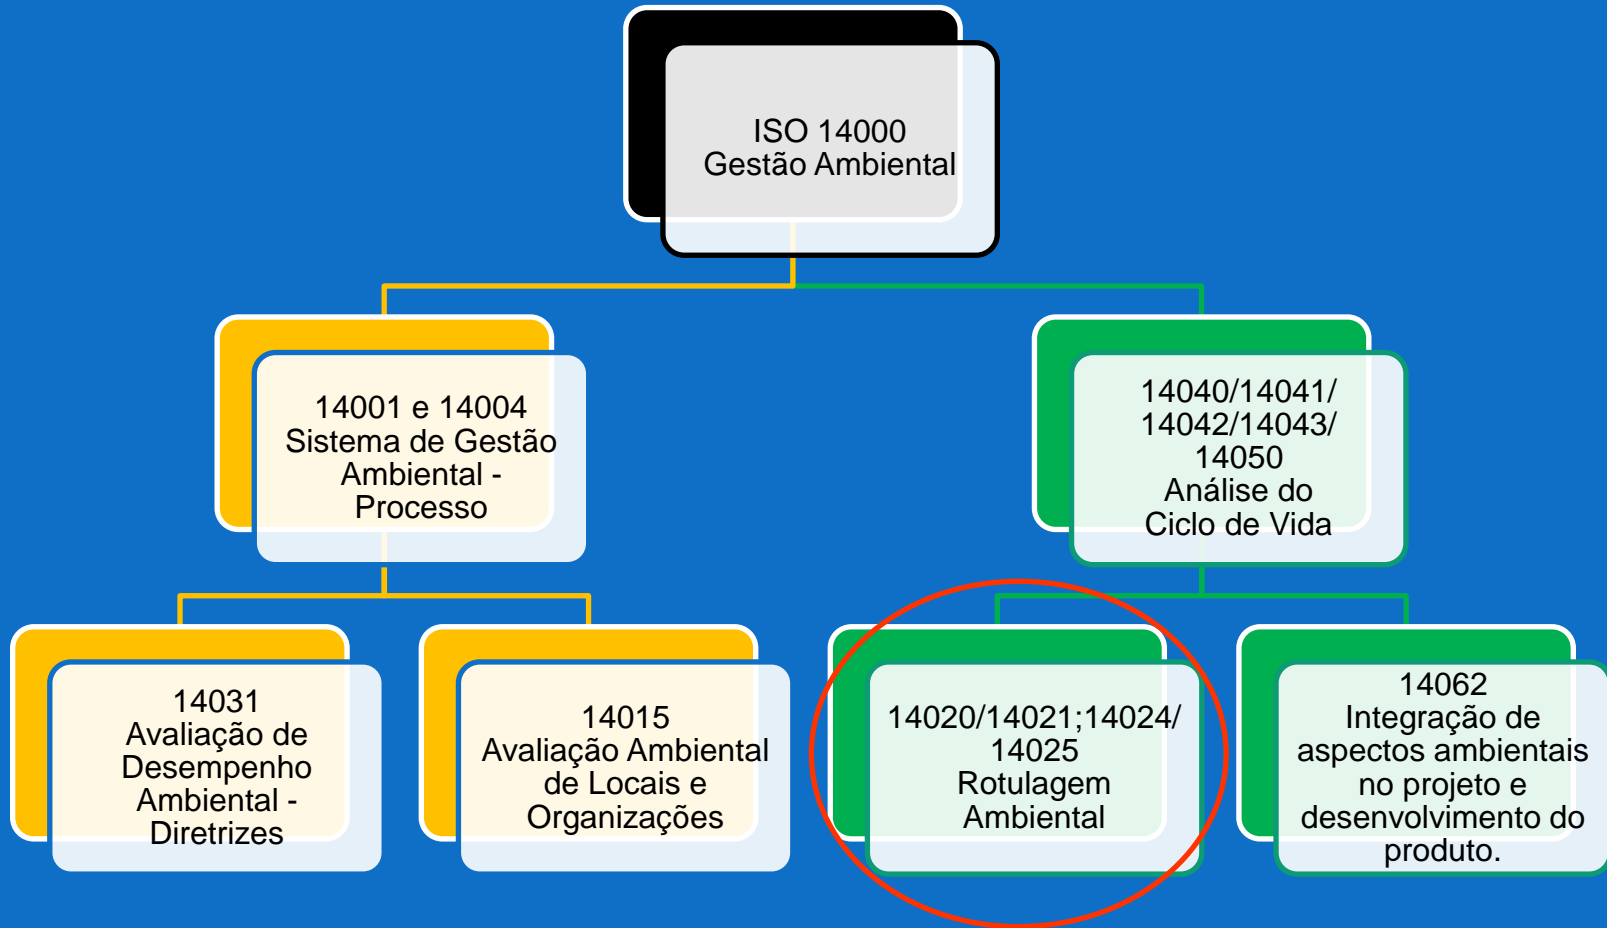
ISO 14000
Gestão Ambiental

14001 e 14004
Sistema de Gestão Ambiental - Processo

14040/14041/ 14042/14043/ 14050
Análise do Ciclo de Vida

14031
Avaliação de Desempenho Ambiental - Diretrizes

14015
Avaliação Ambiental de Locais e Organizações

14020/14021;14024/ 14025
Rotulagem Ambiental

14062
Integração de aspectos ambientais no projeto e desenvolvimento do produto.